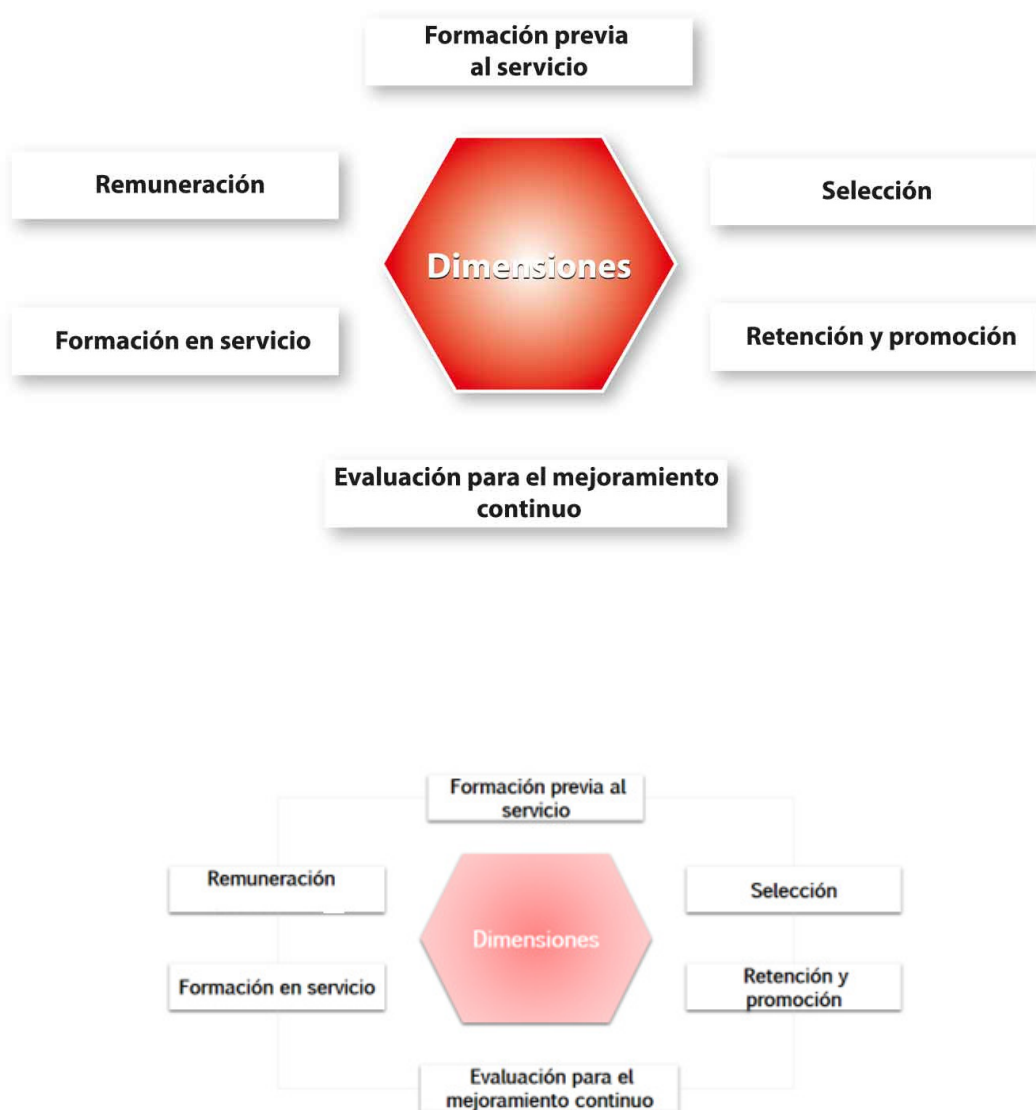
Formación previa al servicio

Remuneración

Dimensiones

Selección

Formación en servicio

Retención y promoción

Evaluación para el mejoramiento continuo

Formación previa al servicio

Remuneración

Dimensiones

Selección

Formación en servicio

Retención y promoción

Evaluación para el mejoramiento continuo